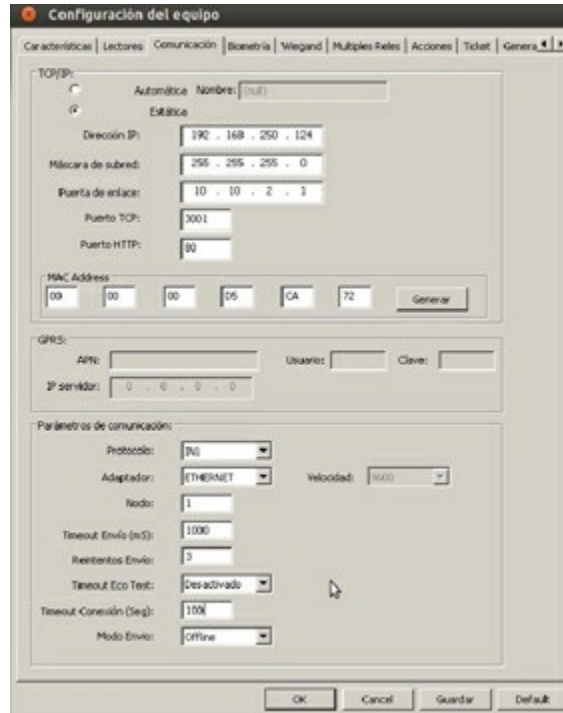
Configuración del equipo

Características | Lectores | Comunicación | Biometría | Wiegand | Multiples Reles | Acciones | Ticket | Genera

TCP/IP:
Automática Nombre: (null)
Estática
Dirección IP: 192 . 168 . 250 . 124
Máscara de subred: 255 . 255 . 255 . 0
Puerta de enlace: 10 . 10 . 2 . 1
Puerto TCP: 3001
Puerto HTTP: 80

MAC Address
00 00 00 D5 CA 72 Generar

GPRS:
APN: Usuario: Clave:
IP servidor: 0 . 0 . 0 . 0

Parámetros de comunicación:
Protocolo: INI
Adaptador: ETHERNET Velocidad: 9600
Nodo: 1
Timeout Envío (mS): 1000
Reintentos Envío: 3
Timeout Eco Test: Desactivado
Timeout Conexión (Seg): 100
Modo Envío: Offline

OK Cancel Guardar Default